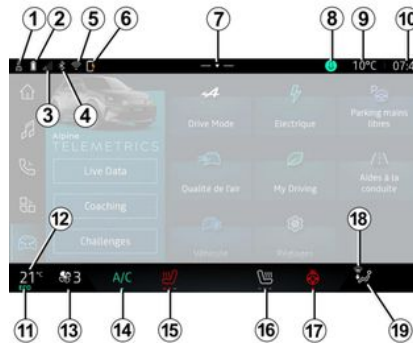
1 2 5 6 7 8 9 10
10°C 07:4
3 4
Alpine TELEMETRICS
Live Data
Coaching
Challenges
Drive Mode
Electrique
Parking mains libres
Qualité de l'air
My Driving
Aides à la conduite
Véhicule
Réglages
12
18
21°C
3
A/C
11 13 14 15 16 17 19